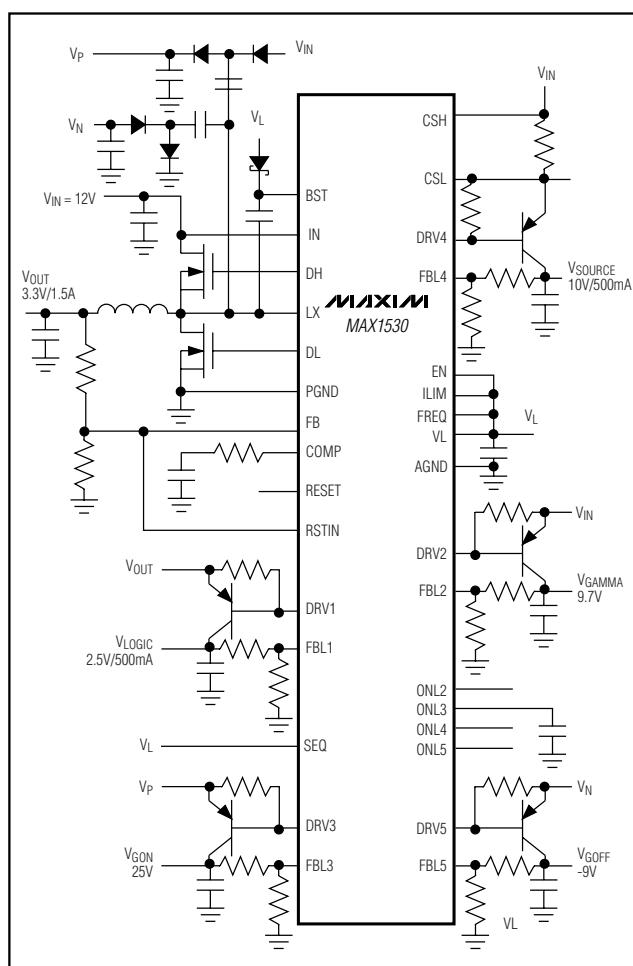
$V_P$

$V_{IN}$

$V_N$

$V_L$

$V_{IN}$ = 12V

$V_{OUT}$
3.3V/1.5A

BST

IN

DH

LX

DL

PGND

FB

COMP

RESET

RSTIN

MAXIM

MAX1530

$V_{IN}$

CSH

CSL

DRV4

FBL4

$V_{SOURCE}$
10V/500mA

EN

ILIM

FREQ

VL

$V_L$

AGND

$V_{IN}$

DRV2

FBL2

$V_{GAMMA}$
9.7V

$V_{OUT}$

DRV1

$V_{LOGIC}$
2.5V/500mA

FBL1

ONL2

ONL3

ONL4

ONL5

$V_L$

SEQ

$V_P$

DRV3

$V_{GON}$
25V

FBL3

$V_N$

DRV5

FBL5

$V_{GOFF}$
-9V

VL